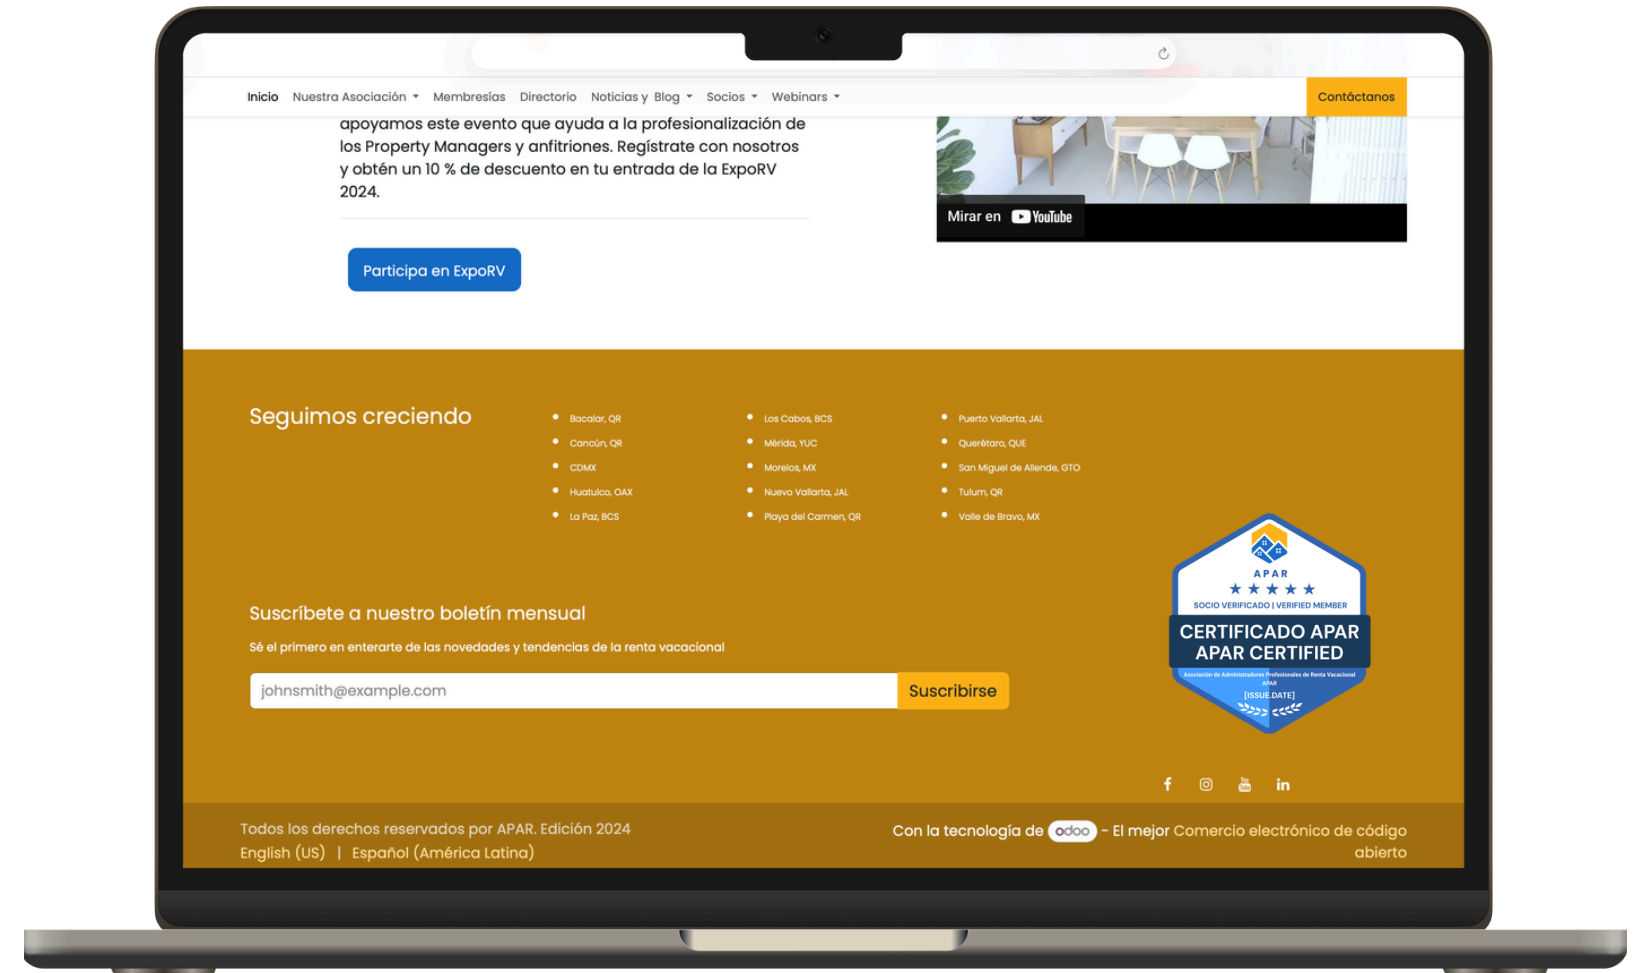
Inicio Nuestra Asociación Membresías Directorio Noticias y Blog Socios Webinars Contáctanos

apoyamos este evento que ayuda a la profesionalización de los Property Managers y anfitriones. Regístrate con nosotros y obtén un 10 % de descuento en tu entrada de la ExpoRV 2024.

Participa en ExpoRV

Mirar en YouTube

Seguimos creciendo

- Bacalar, QR
- Cancún, QR
- CDMX
- Huatulco, OAX
- La Paz, BCS
- Los Cabos, BCS
- Mérida, YUC
- Morelos, MX
- Nuevo Vallarta, JAL
- Playa del Carmen, QR
- Puerto Vallarta, JAL
- Querétaro, QUE
- San Miguel de Allende, GTO
- Tulum, QR
- Valle de Bravo, MX

APAR
SOCIO VERIFICADO | VERIFIED MEMBER
CERTIFICADO APAR
APAR CERTIFIED
Asociación de Administradores Profesionales de Renta Vacacional APAR
[ISSUE DATE]

Suscríbete a nuestro boletín mensual

Sé el primero en enterarte de las novedades y tendencias de la renta vacacional

johnsmith@example.com Suscribirse

Todos los derechos reservados por APAR. Edición 2024
English (US) | Español (América Latina)

Con la tecnología de odoo - El mejor Comercio electrónico de código abierto